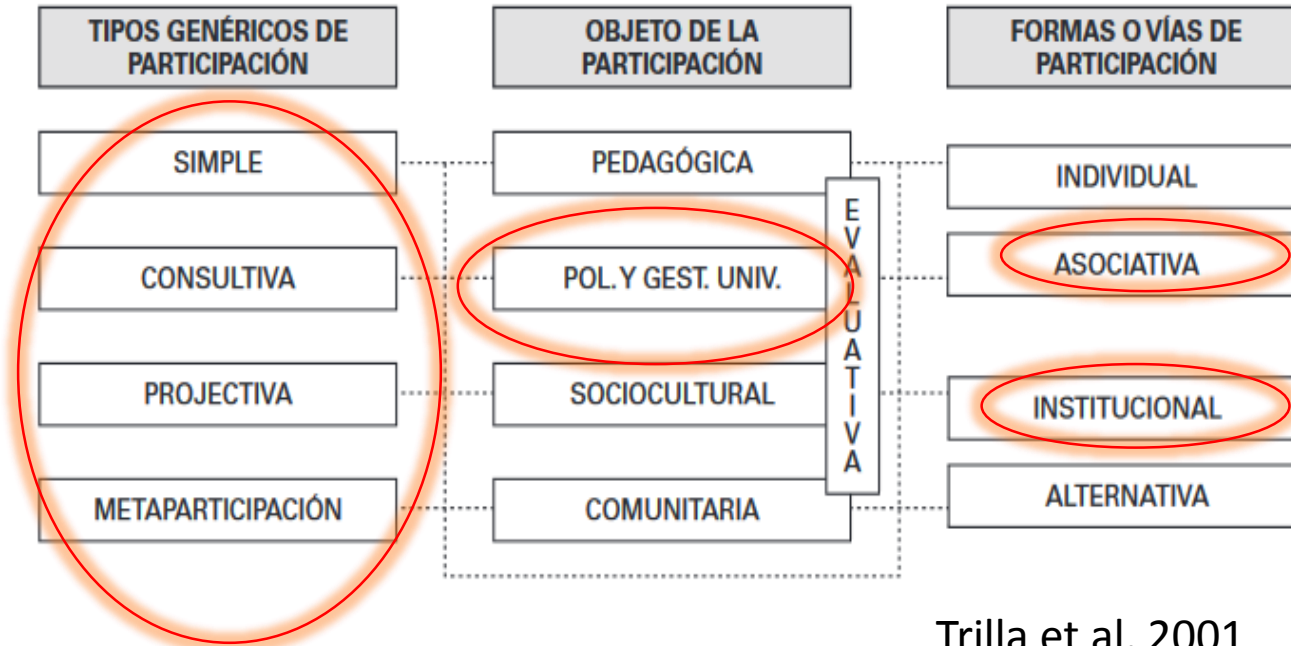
TIPOS GENÉRICOS DE PARTICIPACIÓN

OBJETO DE LA PARTICIPACIÓN

FORMAS O VÍAS DE PARTICIPACIÓN

SIMPLE

CONSULTIVA

PROJECTIVA

METAPARTICIPACIÓN

PEDAGÓGICA

POL. Y GEST. UNIV.

SOCIOCULTURAL

COMUNITARIA

EVALUATIVA

INDIVIDUAL

ASOCIATIVA

INSTITUCIONAL

ALTERNATIVA

Trilla et al. 2001